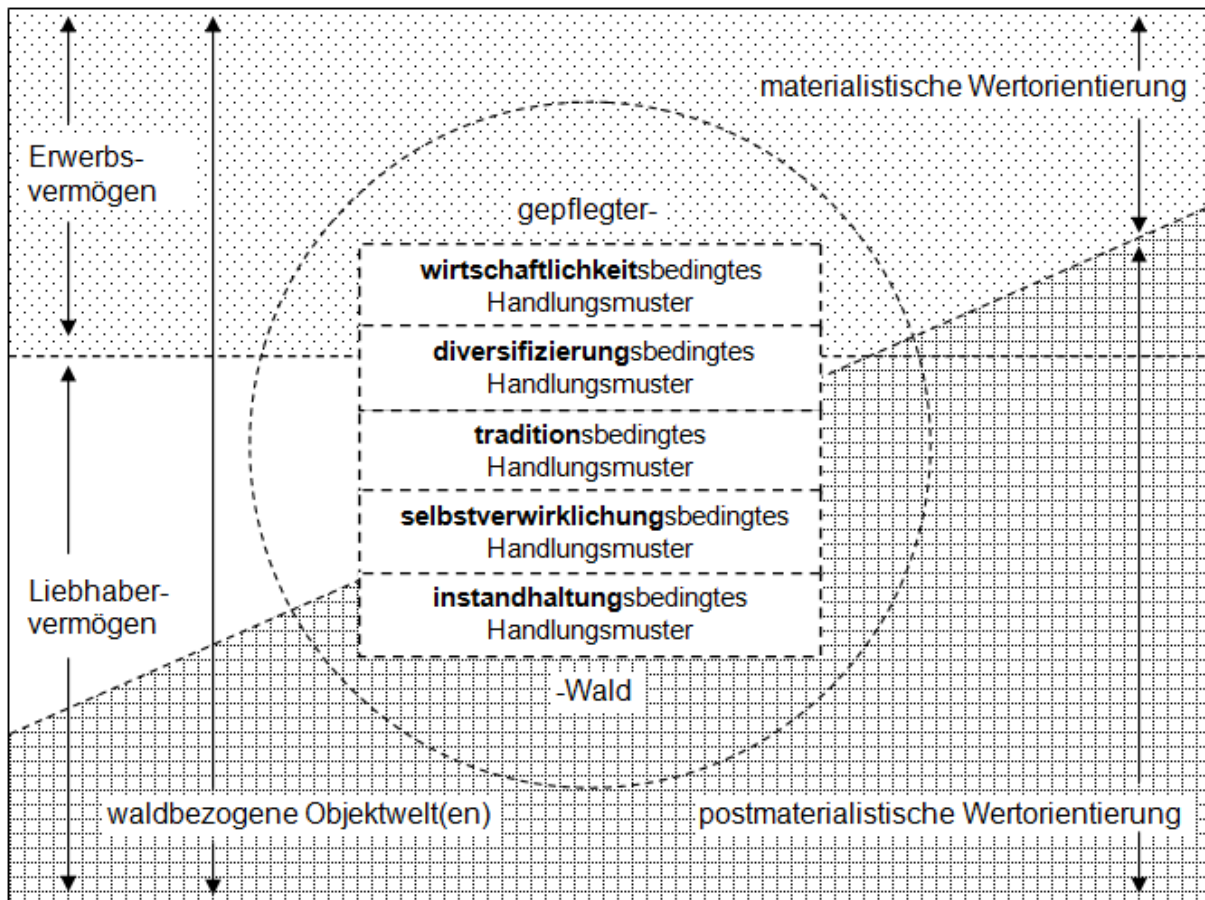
materialistische Wertorientierung

Erwerbsvermögen

gepflegter-

**wirtschaftlichkeit**sbedingtes Handlungsmuster

**diversifizierung**sbedingtes Handlungsmuster

**tradition**sbedingtes Handlungsmuster

**selbstverwirklichung**sbedingtes Handlungsmuster

**instandhaltung**sbedingtes Handlungsmuster

-Wald

Liebhabervermögen

waldbezogene Objektwelt(en)

postmaterialistische Wertorientierung